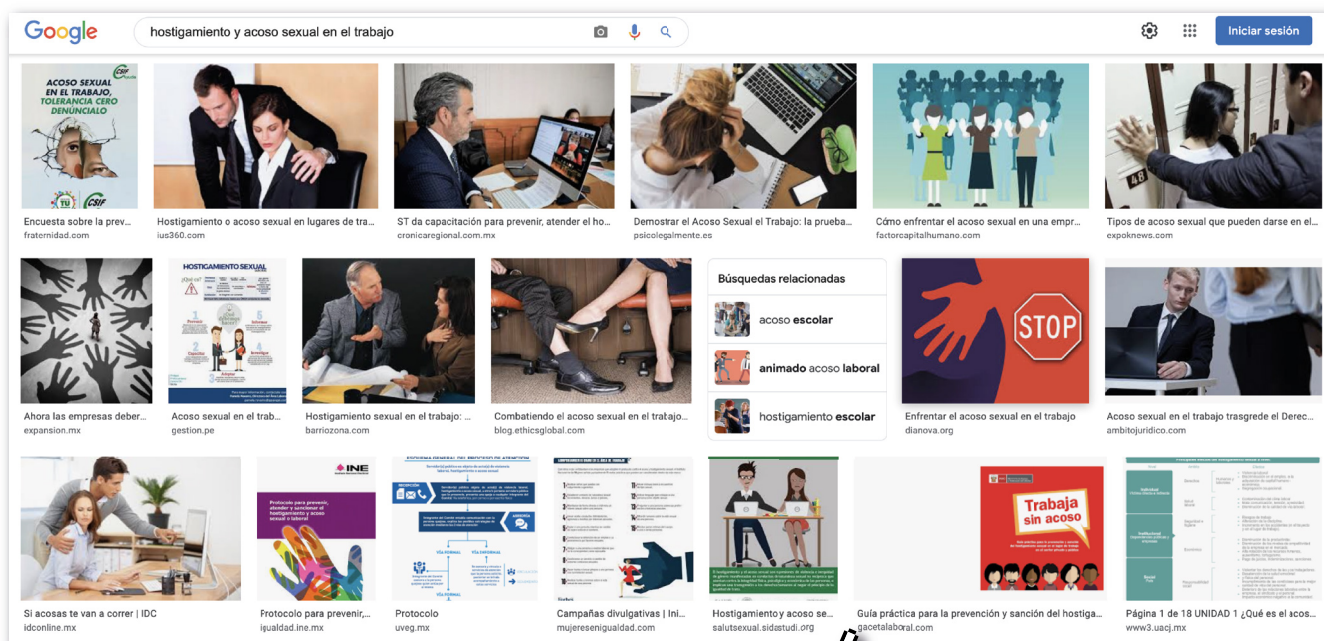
Google

hostigamiento y acoso sexual en el trabajo

Iniciar sesión

ACOSO SEXUAL EN EL TRABAJO, TOLERANCIA CERO DENÚNCIALO

CSIF

Encuesta sobre la prev...
fraternidad.com

Hostigamiento o acoso sexual en lugares de tra...
ius360.com

ST da capacitación para prevenir, atender el ho...
cronicaregional.com.mx

Demostrar el Acoso Sexual el Trabajo: la prueba...
psicolegalmente.es

Cómo enfrentar el acoso sexual en una empr...
factorcapitalhumano.com

Tipos de acoso sexual que pueden darse en el...
expoknews.com

HOSTIGAMIENTO SEXUAL

Ahora las empresas deber...
expansion.mx

Acoso sexual en el trab...
gestion.pe

Hostigamiento sexual en el trabajo: ...
barriozona.com

Combatiendo el acoso sexual en el trabajo...
blog.ethicsglobal.com

Búsquedas relacionadas

acoso escolar

animado acoso laboral

hostigamiento escolar

STOP

Enfrentar el acoso sexual en el trabajo
dianova.org

Acoso sexual en el trabajo trasgrede el Derec...
ambitojuridico.com

Si acosas te van a correr | IDC
idconline.mx

INE

Protocolo para prevenir, atender y sancionar el hostigamiento y acoso sexual o laboral

Protocolo para prevenir,...
igualdad.ine.mx

Protocolo
uveg.mx

Campañas divulgativas | Ini...
mujeresenigualdad.com

Hostigamiento y acoso se...
salutsexual.sidastudi.org

Trabaja sin acoso

Guía práctica para la prevención y sanción del hostiga...
gacetalaboral.com

Página 1 de 18 UNIDAD 1 ¿Qué es el acos...
www3.uacj.mx